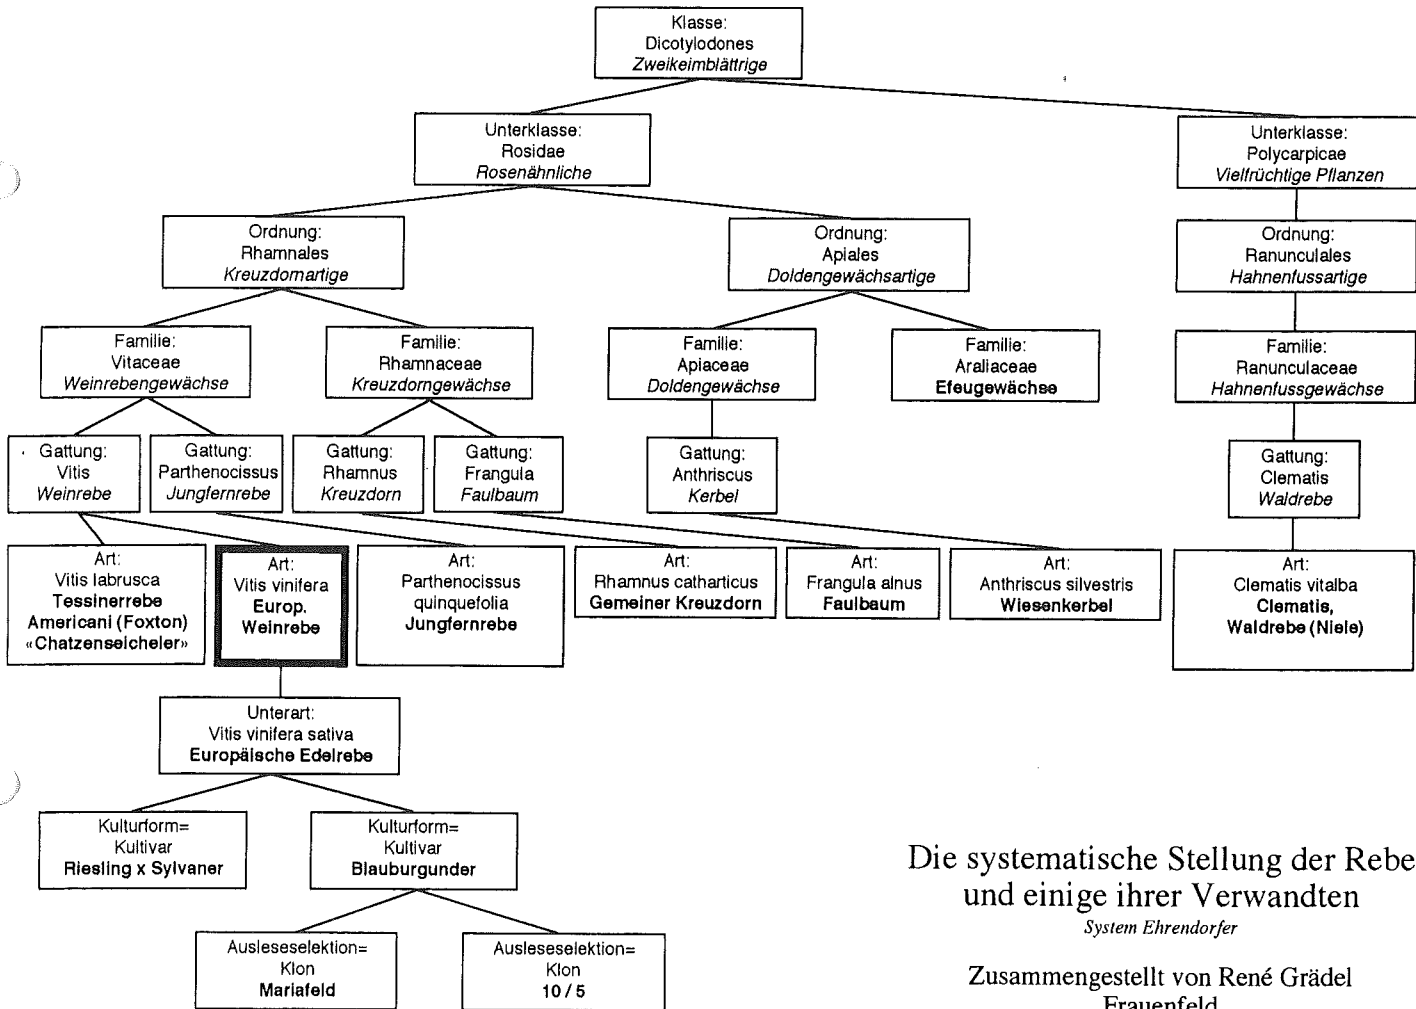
Klasse:
Dicotylodones
*Zweikeimblättrige*

Unterklasse:
Rosidae
*Rosenähnliche*

Unterklasse:
Polycarpicae
*Vielfrüchtige Pflanzen*

Ordnung:
Rhamnales
*Kreuzdornartige*

Ordnung:
Apiales
*Doldengewächsartige*

Ordnung:
Ranunculales
*Hahnenfussartige*

Familie:
Vitaceae
*Weinrebengewächse*

Familie:
Rhamnaceae
*Kreuzdorngewächse*

Familie:
Apiaceae
*Doldengewächse*

Familie:
Araliaceae
**Efeugewächse**

Familie:
Ranunculaceae
*Hahnenfussgewächse*

Gattung:
Vitis
*Weinrebe*

Gattung:
Parthenocissus
*Jungfernrebe*

Gattung:
Rhamnus
*Kreuzdorn*

Gattung:
Frangula
*Faulbaum*

Gattung:
Anthriscus
*Kerbel*

Gattung:
Clematis
*Waldrebe*

Art:
Vitis labrusca
**Tessinerrebe**
**Americani (Foxton)**
**«Chatzenseicheler»**

Art:
Vitis vinifera
**Europ.**
**Weinrebe**

Art:
Parthenocissus
quinquefolia
**Jungfernrebe**

Art:
Rhamnus catharticus
**Gemeiner Kreuzdorn**

Art:
Frangula alnus
**Faulbaum**

Art:
Anthriscus silvestris
**Wiesenkerbel**

Art:
Clematis vitalba
**Clematis,**
**Waldrebe (Niele)**

Unterart:
Vitis vinifera sativa
**Europäische Edelrebe**

Kulturform=
Kultivar
**Riesling x Sylvaner**

Kulturform=
Kultivar
**Blauburgunder**

Ausleseselektion=
Klon
**Mariafeld**

Ausleseselektion=
Klon
**10 / 5**

Die systematische Stellung der Rebe und einige ihrer Verwandten
*System Ehrendorfer*

Zusammengestellt von René Grädel
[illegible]